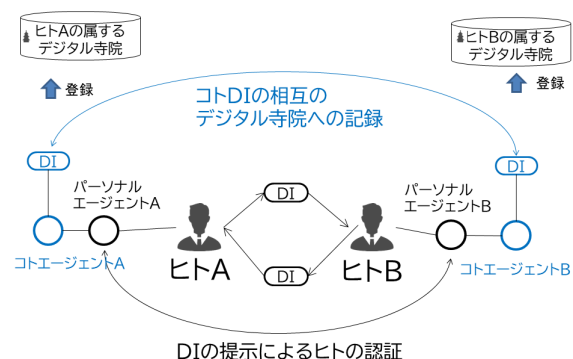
ヒトAの属する
デジタル寺院

ヒトBの属する
デジタル寺院

登録

登録

コトDIの相互の
デジタル寺院への記録

DI

DI

パーソナル
エージェントA

パーソナル
エージェントB

DI

DI

コトエージェントA

ヒトA

ヒトB

コトエージェントB

DIの提示によるヒトの認証